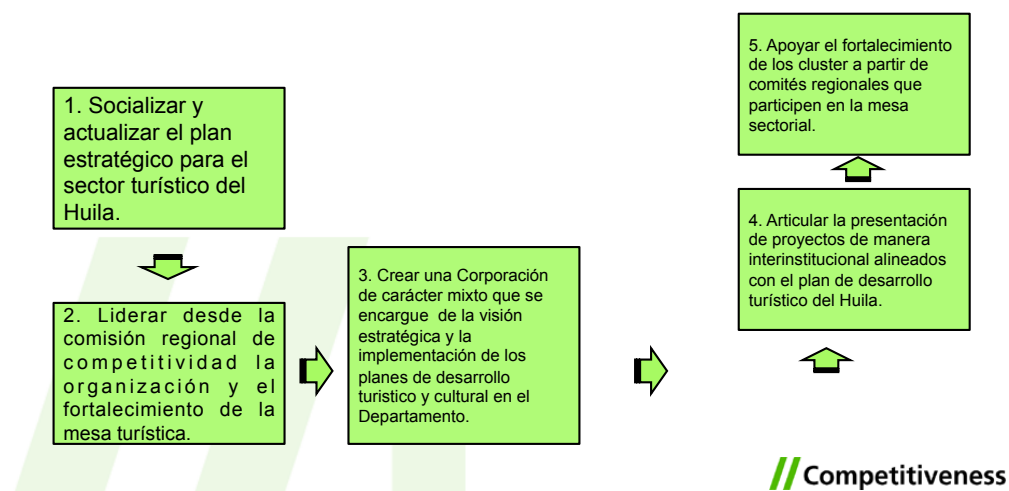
1. Socializar y actualizar el plan estratégico para el sector turístico del Huila.

2. Liderar desde la comisión regional de competitividad la organización y el fortalecimiento de la mesa turística.

3. Crear una Corporación de carácter mixto que se encargue de la visión estratégica y la implementación de los planes de desarrollo turistico y cultural en el Departamento.

4. Articular la presentación de proyectos de manera interinstitucional alineados con el plan de desarrollo turístico del Huila.

5. Apoyar el fortalecimiento de los cluster a partir de comités regionales que participen en la mesa sectorial.

// Competitiveness